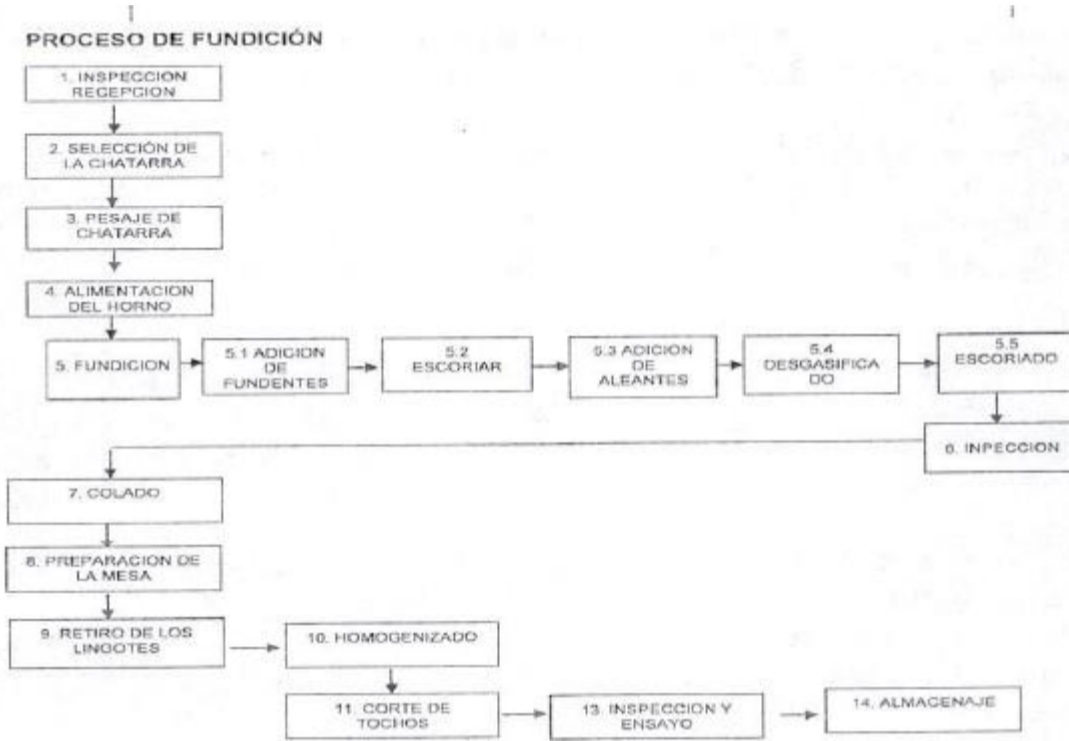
PROCESO DE FUNDICIÓN

1. INSPECCION RECEPCION

2. SELECCIÓN DE LA CHATARRA

3. PESAJE DE CHATARRA

4. ALIMENTACION DEL HORNO

5. FUNDICION

5.1 ADICION DE FUNDENTES

5.2 ESCORIAR

5.3 ADICION DE ALEANTES

5.4 DESGASIFICADO

5.5 ESCORIADO

6. INPECCION

7. COLADO

8. PREPARACION DE LA MESA

9. RETIRO DE LOS LINGOTES

10. HOMOGENIZADO

11. CORTE DE TOCHOS

13. INSPECCION Y ENSAYO

14. ALMACENAJE